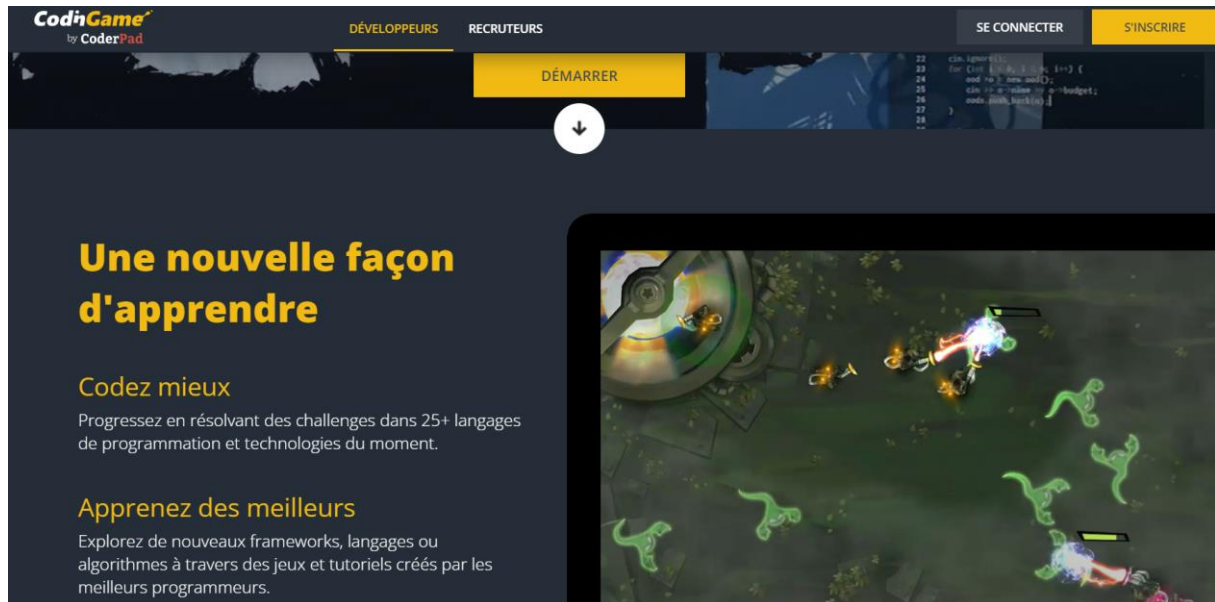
CodinGame
by CoderPad

DÉVELOPPEURS RECRUTEURS

SE CONNECTER S'INSCRIRE

DÉMARRER

Une nouvelle façon d'apprendre

Codez mieux

Progressez en résolvant des challenges dans 25+ langages de programmation et technologies du moment.

Apprenez des meilleurs

Explorez de nouveaux frameworks, langages ou algorithmes à travers des jeux et tutoriels créés par les meilleurs programmeurs.